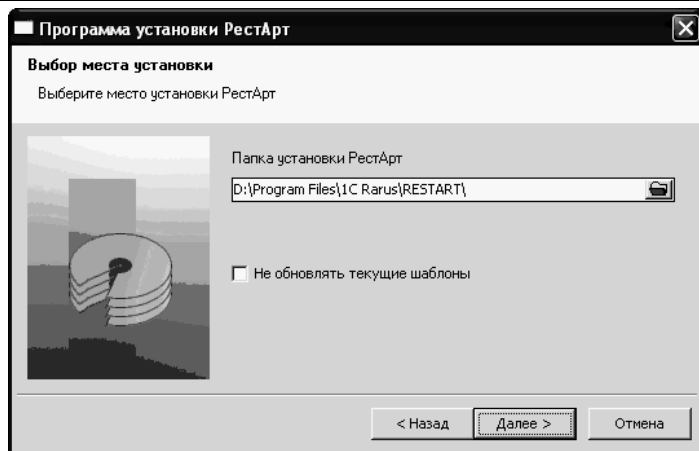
Программа установки РестАрт

Выбор места установки

Выберите место установки РестАрт

Папка установки РестАрт

D:\Program Files\1C Rarus\RESTART\

Не обновлять текущие шаблоны

< Назад

Далее >

Отмена